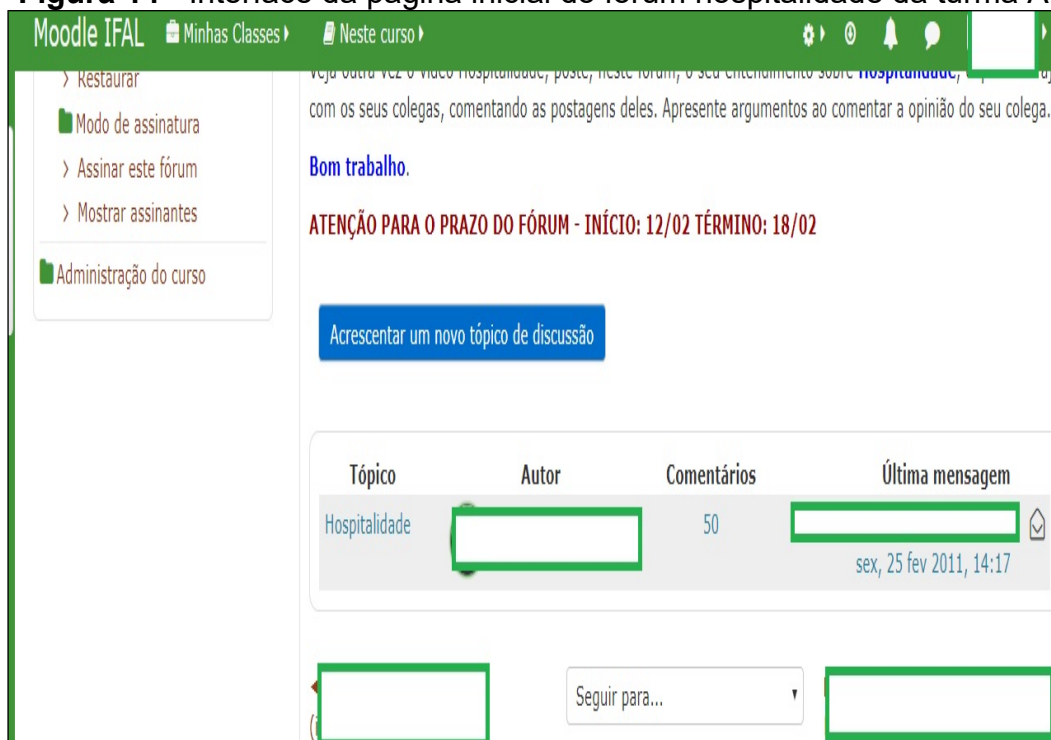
Figura 11 - Interface da página inicial do fórum hospitalidade da turma A

Moodle IFAL Minhas Classes Neste curso

> Restaurar
Modo de assinatura
> Assinar este fórum
> Mostrar assinantes
Administração do curso

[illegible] outra vez o vídeo Hospitalidade, poste, neste fórum, o seu entendimento sobre Hospitalidade, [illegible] com os seus colegas, comentando as postagens deles. Apresente argumentos ao comentar a opinião do seu colega.

Bom trabalho.

ATENÇÃO PARA O PRAZO DO FÓRUM - INÍCIO: 12/02 TÉRMINO: 18/02

Acrescentar um novo tópico de discussão

| Tópico | Autor | Comentários | Última mensagem |
|---|---|---|---|
| Hospitalidade | | 50 | sex, 25 fev 2011, 14:17 |

Seguir para...